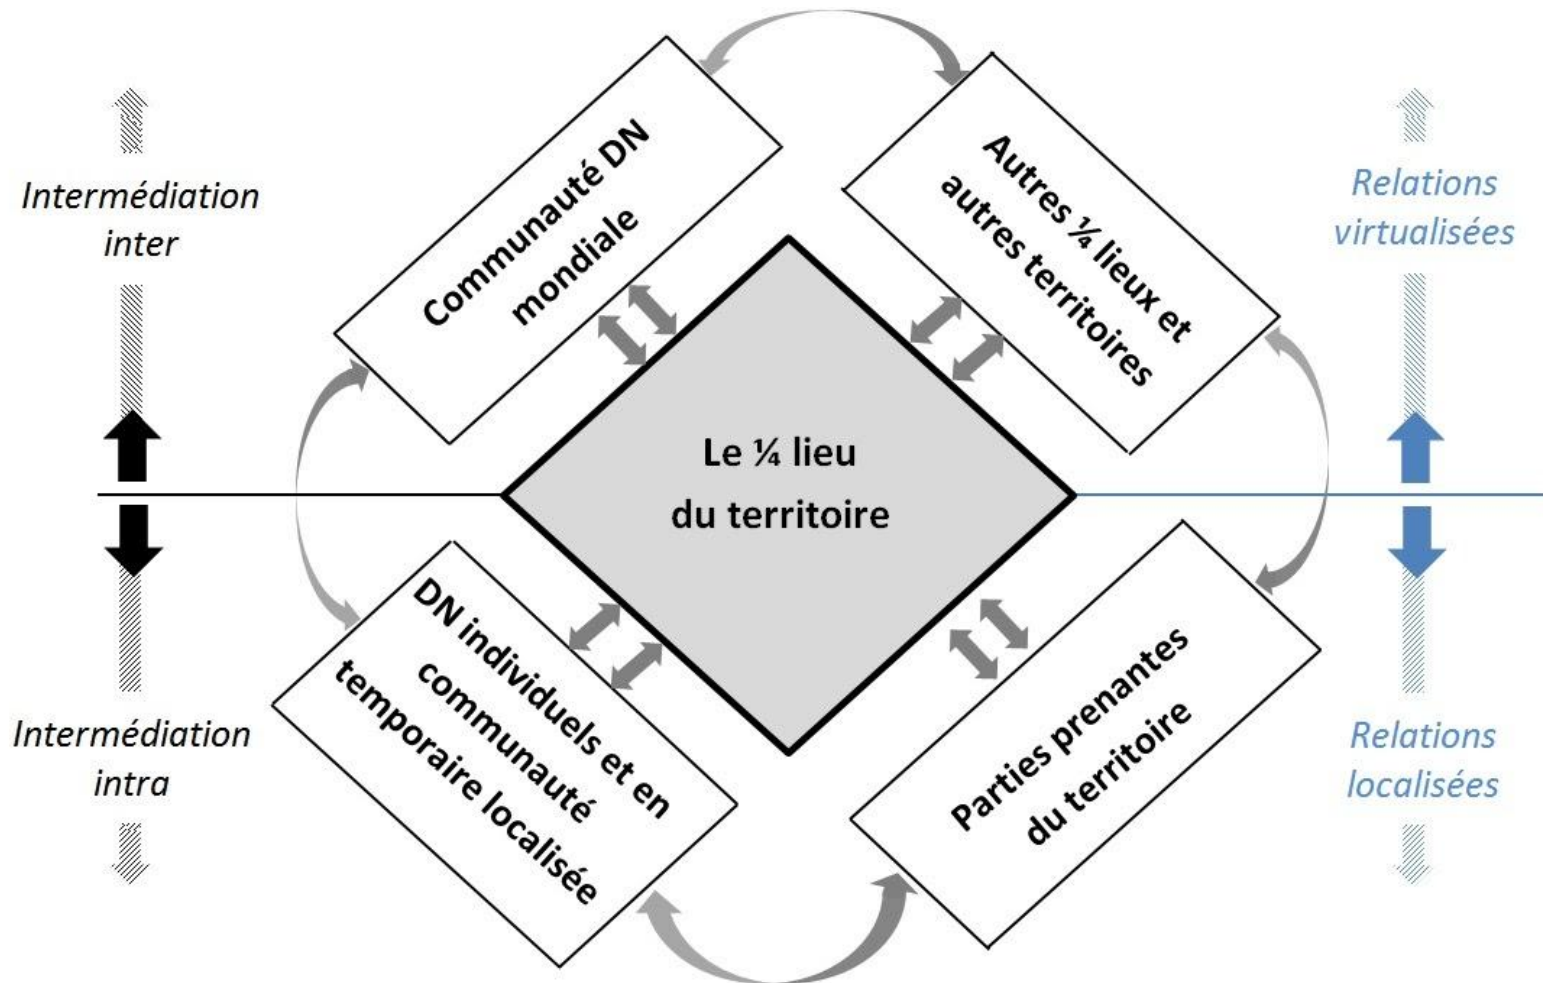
Intermédiation inter

Communauté DN mondiale

Autres ¼ lieux et autres territoires

Relations virtualisées

Le ¼ lieu du territoire

Intermédiation intra

DN individuels et en communauté temporaire localisée

Parties prenantes du territoire

Relations localisées